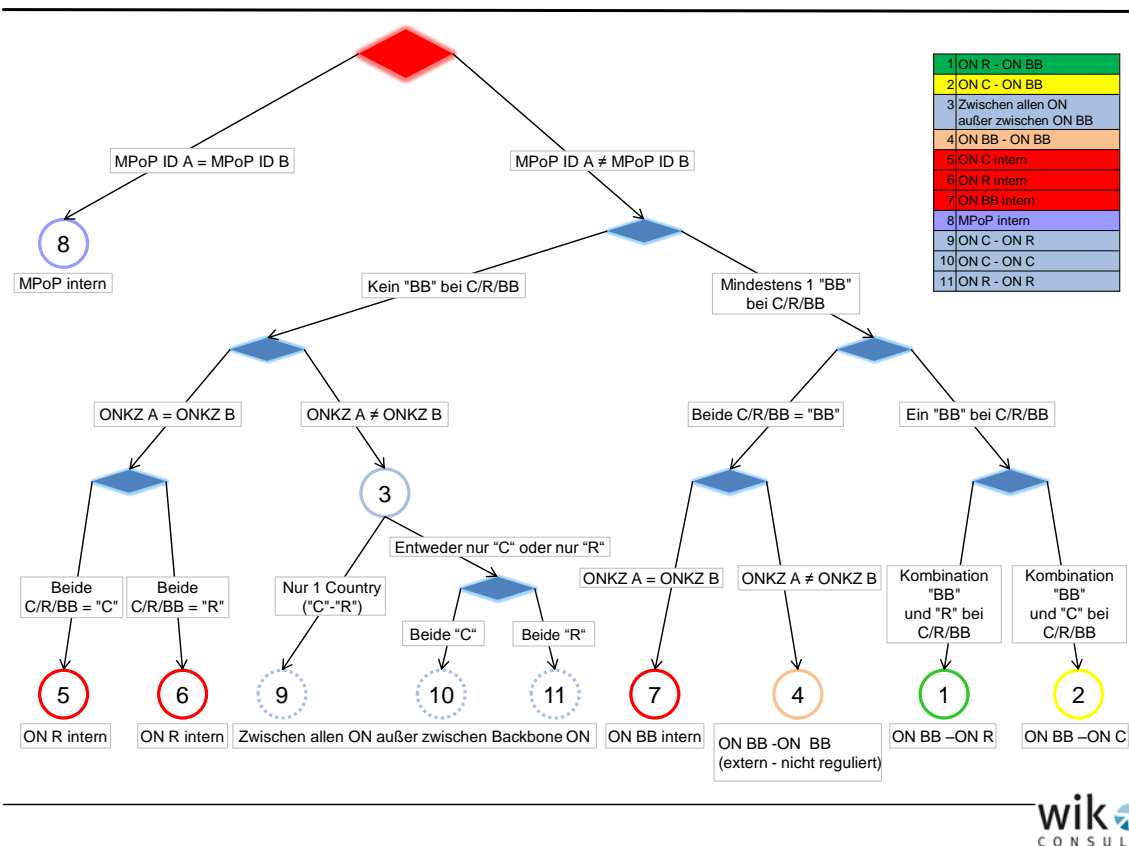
| | |
|---|---|
| 1 | ON R - ON BB |
| 2 | ON C - ON BB |
| 3 | Zwischen allen ON außer zwischen ON BB |
| 4 | ON BB - ON BB |
| 5 | ON C intern |
| 6 | ON R intern |
| 7 | ON BB intern |
| 8 | MPoP intern |
| 9 | ON C - ON R |
| 10 | ON C - ON C |
| 11 | ON R - ON R |

MPoP ID A = MPoP ID B

MPoP ID A ≠ MPoP ID B

8

MPoP intern

Kein "BB" bei C/R/BB

Mindestens 1 "BB" bei C/R/BB

ONKZ A = ONKZ B

ONKZ A ≠ ONKZ B

Beide C/R/BB = "BB"

Ein "BB" bei C/R/BB

3

Entweder nur "C" oder nur "R"

Beide C/R/BB = "C"

Beide C/R/BB = "R"

Nur 1 Country ("C"-"R")

Beide "C"

Beide "R"

ONKZ A = ONKZ B

ONKZ A ≠ ONKZ B

Kombination "BB" und "R" bei C/R/BB

Kombination "BB" und "C" bei C/R/BB

5

6

9

10

11

7

4

1

2

ON R intern

ON R intern

Zwischen allen ON außer zwischen Backbone ON

ON BB intern

ON BB -ON BB (extern - nicht reguliert)

ON BB –ON R

ON BB –ON C

wik CONSUL